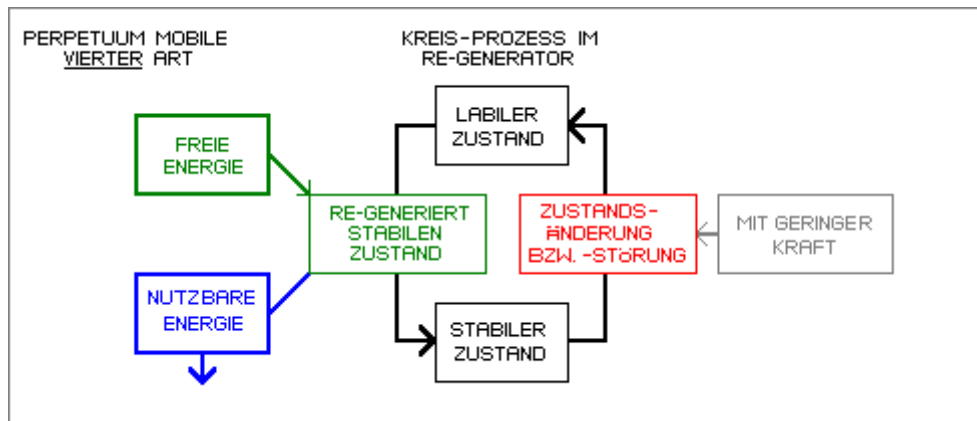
PERPETUUM MOBILE VIERTER ART

KREIS-PROZESS IM RE-GENERATOR

FREIE ENERGIE

NUTZBARE ENERGIE

RE-GENERIERT STABILEN ZUSTAND

LABILER ZUSTAND

STABILER ZUSTAND

ZUSTANDS-ÄNDERUNG BZW. -STÖRUNG

MIT GERINGER KRAFT